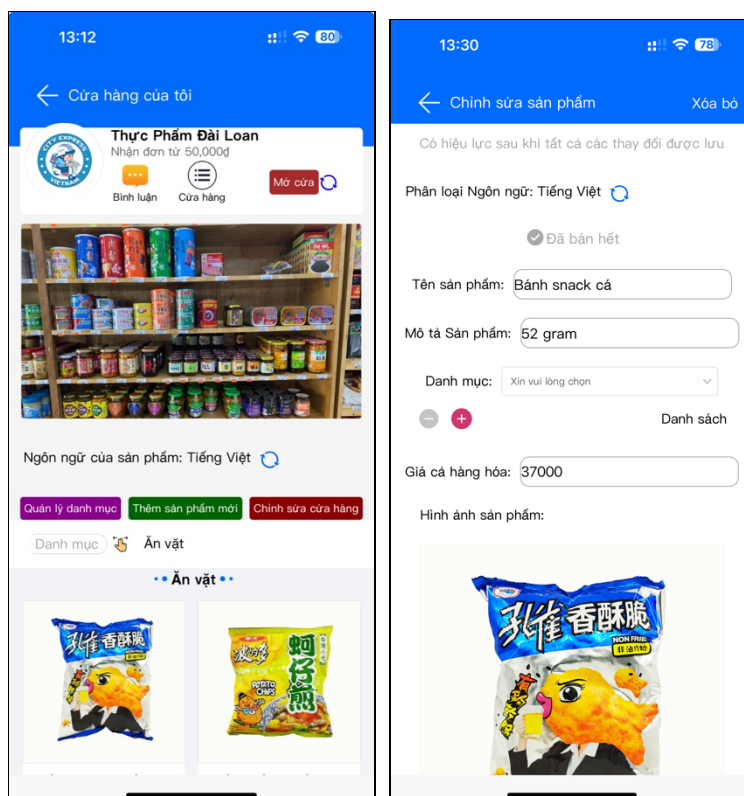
13:12

80

Cửa hàng của tôi

CITY EXPRESS VIETNAM

Thực Phẩm Đài Loan

Nhận đơn từ 50,000₫

Bình luận

Cửa hàng

Mở cửa

Ngôn ngữ của sản phẩm: Tiếng Việt

Quản lý danh mục

Thêm sản phẩm mới

Chỉnh sửa cửa hàng

Danh mục

Ăn vặt

• • Ăn vặt • •

孔雀香酥脆

POTATO CHIPS

蚵仔煎

13:30

78

Chỉnh sửa sản phẩm

Xóa bỏ

Có hiệu lực sau khi tất cả các thay đổi được lưu

Phân loại Ngôn ngữ: Tiếng Việt

Đã bán hết

Tên sản phẩm: Bánh snack cá

Mô tả Sản phẩm: 52 gram

Danh mục: Xin vui lòng chọn

Danh sách

Giá cả hàng hóa: 37000

Hình ảnh sản phẩm:

孔雀香酥脆

NON FRIED

非油炸的